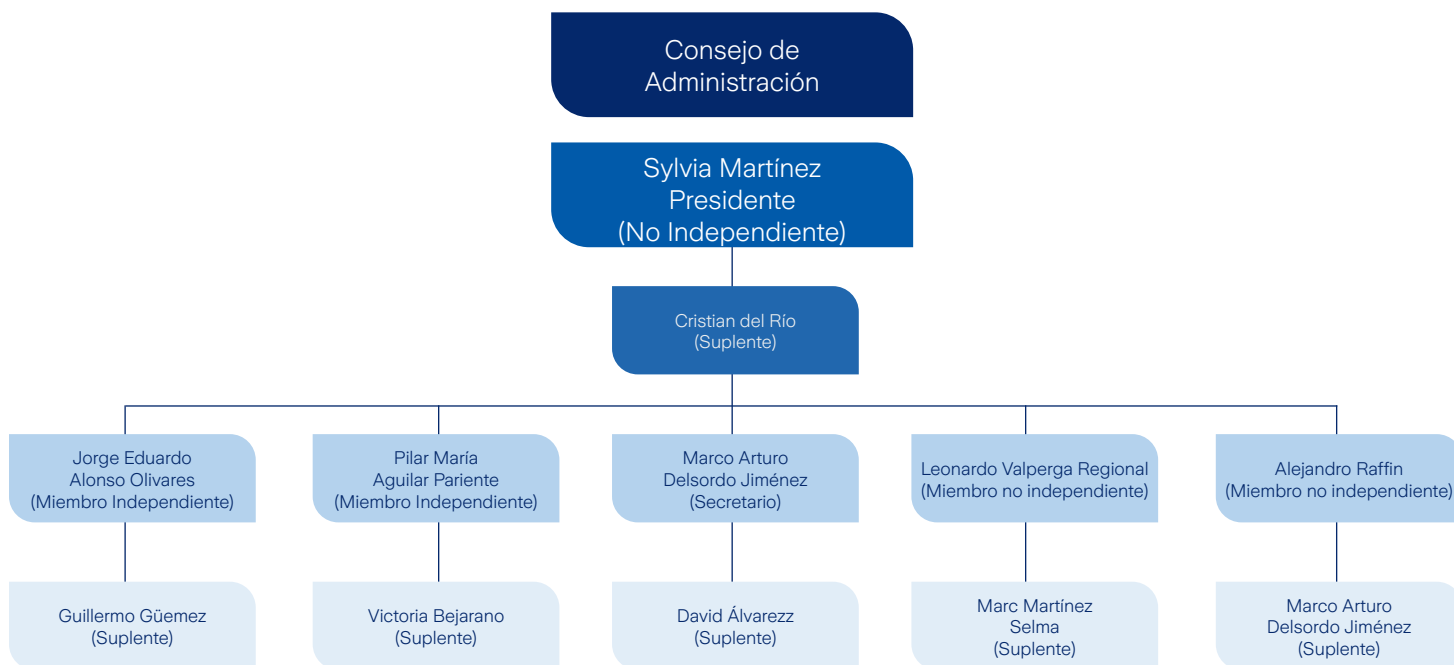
Consejo de Administración

Sylvia Martínez
Presidente
(No Independiente)

Cristian del Río
(Suplente)

Jorge Eduardo
Alonso Olivares
(Miembro Independiente)

Pilar María
Aguilar Pariente
(Miembro Independiente)

Marco Arturo
Delsordo Jiménez
(Secretario)

Leonardo Valperga Regional
(Miembro no independiente)

Alejandro Raffin
(Miembro no independiente)

Guillermo Güemez
(Suplente)

Victoria Bejarano
(Suplente)

David Álvarezz
(Suplente)

Marc Martínez
Selma
(Suplente)

Marco Arturo
Delsordo Jiménez
(Suplente)